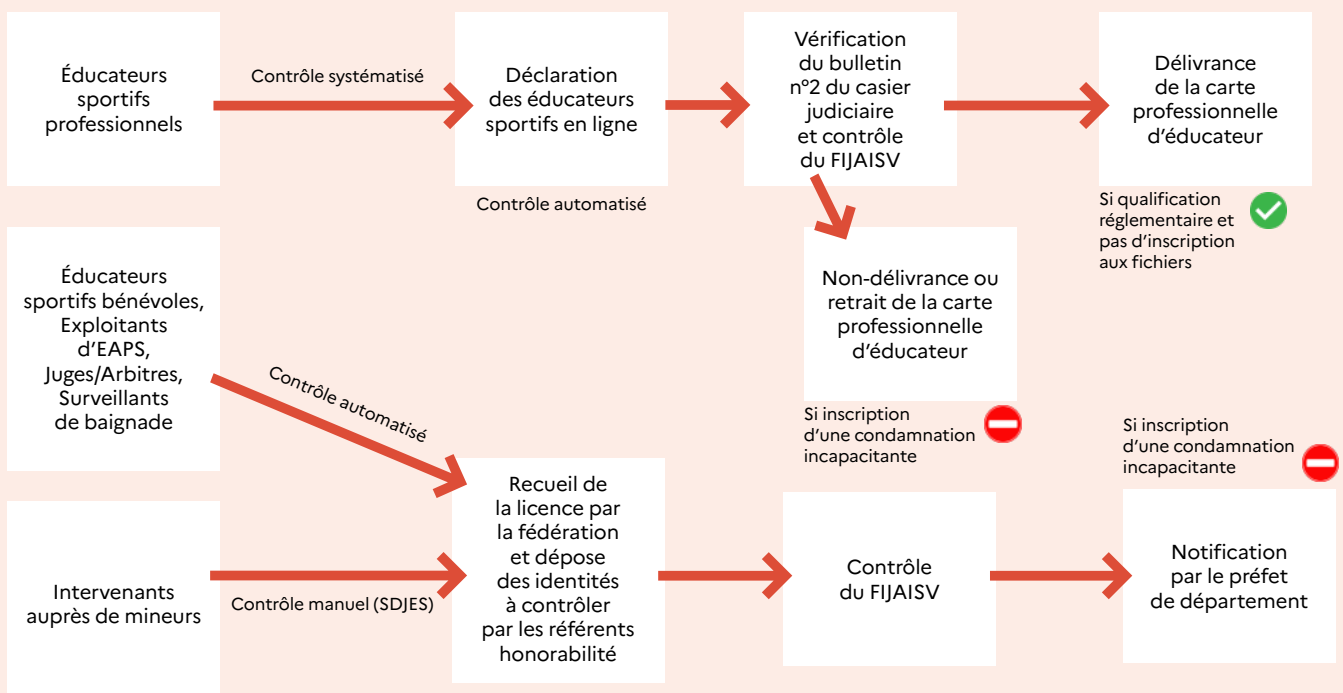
Éducateurs sportifs professionnels

Contrôle systématisé

Déclaration des éducateurs sportifs en ligne

Contrôle automatisé

Vérification du bulletin n°2 du casier judiciaire et contrôle du FIJAISV

Délivrance de la carte professionnelle d'éducateur

Si qualification réglementaire et pas d'inscription aux fichiers

Non-délivrance ou retrait de la carte professionnelle d'éducateur

Si inscription d'une condamnation incapacitante

Éducateurs sportifs bénévoles, Exploitants d'EAPS, Juges/Arbitres, Surveillants de baignade

Contrôle automatisé

Recueil de la licence par la fédération et dépose des identités à contrôler par les référents honorabilité

Si inscription d'une condamnation incapacitante

Intervenants auprès de mineurs

Contrôle manuel (SDJES)

Contrôle du FIJAISV

Notification par le préfet de département